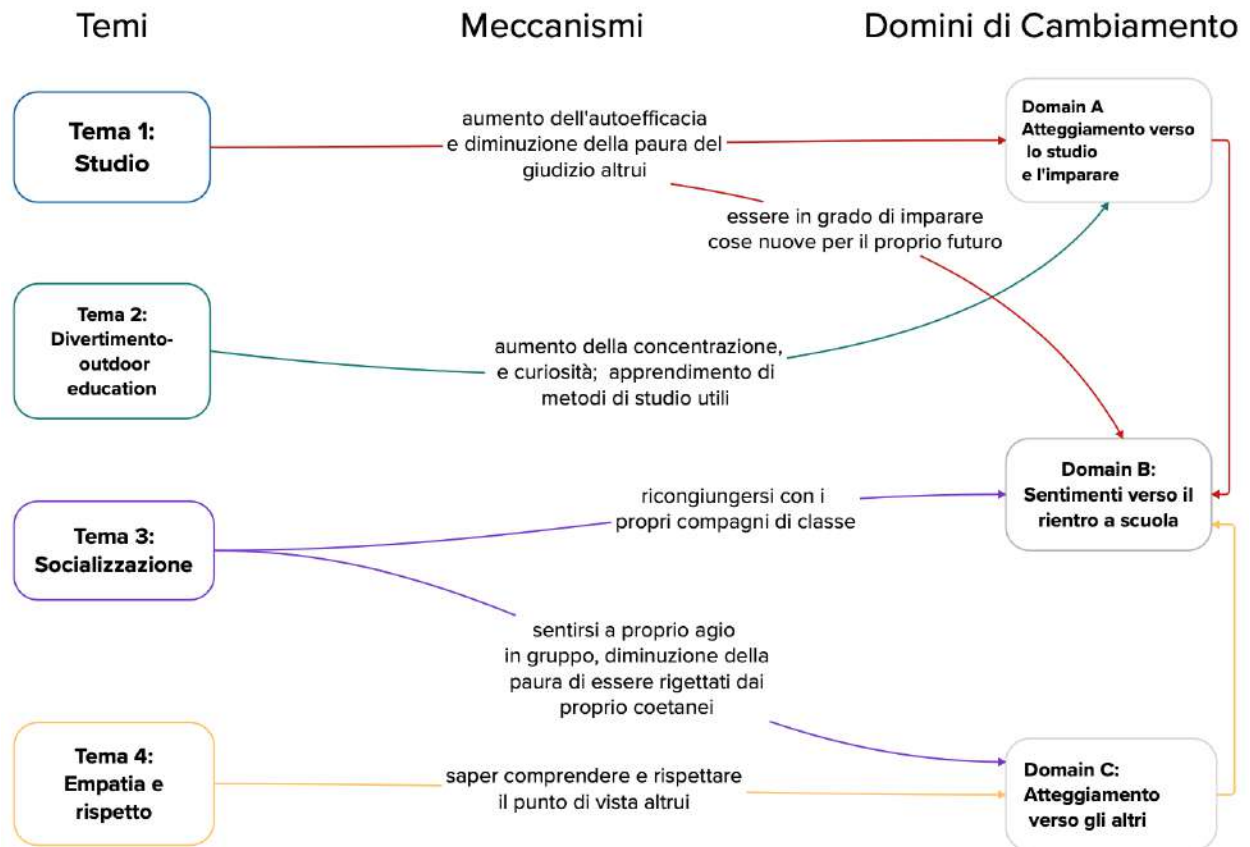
Temi

Meccanismi

Domini di Cambiamento

Tema 1:
Studio

aumento dell'autoefficacia e diminuzione della paura del giudizio altrui

Domain A
Atteggiamento verso lo studio e l'imparare

essere in grado di imparare cose nuove per il proprio futuro

Tema 2:
Divertimento-outdoor education

aumento della concentrazione, e curiosità; apprendimento di metodi di studio utili

Domain B:
Sentimenti verso il rientro a scuola

Tema 3:
Socializzazione

ricongiungersi con i propri compagni di classe

sentirsi a proprio agio in gruppo, diminuzione della paura di essere rigettati dai proprio coetanei

Tema 4:
Empatia e rispetto

saper comprendere e rispettare il punto di vista altrui

Domain C:
Atteggiamento verso gli altri